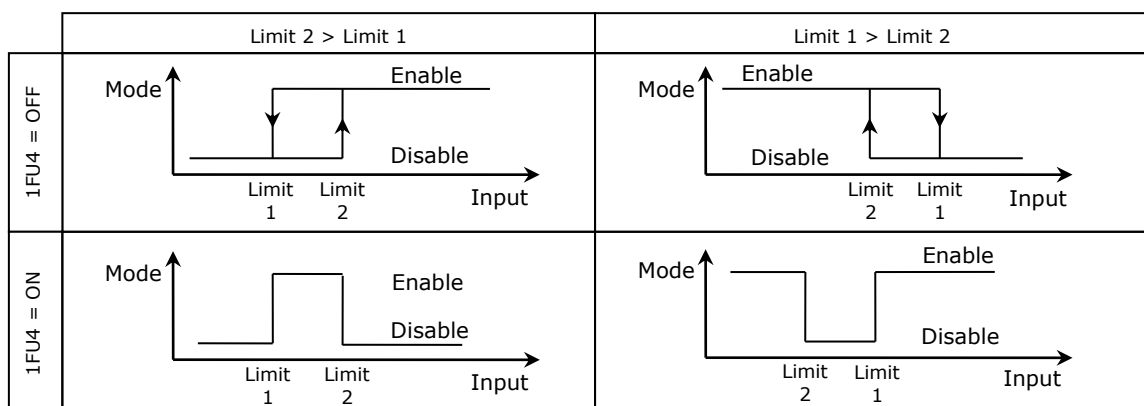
| | Limit 2 > Limit 1 | Limit 1 > Limit 2 |
|---|---|---|
| 1FU4 = OFF | Mode Enable Disable Limit 1 Limit 2 Input | Mode Enable Disable Limit 2 Limit 1 Input |
| 1FU4 = ON | Mode Enable Disable Limit 1 Limit 2 Input | Mode Enable Disable Limit 2 Limit 1 Input |